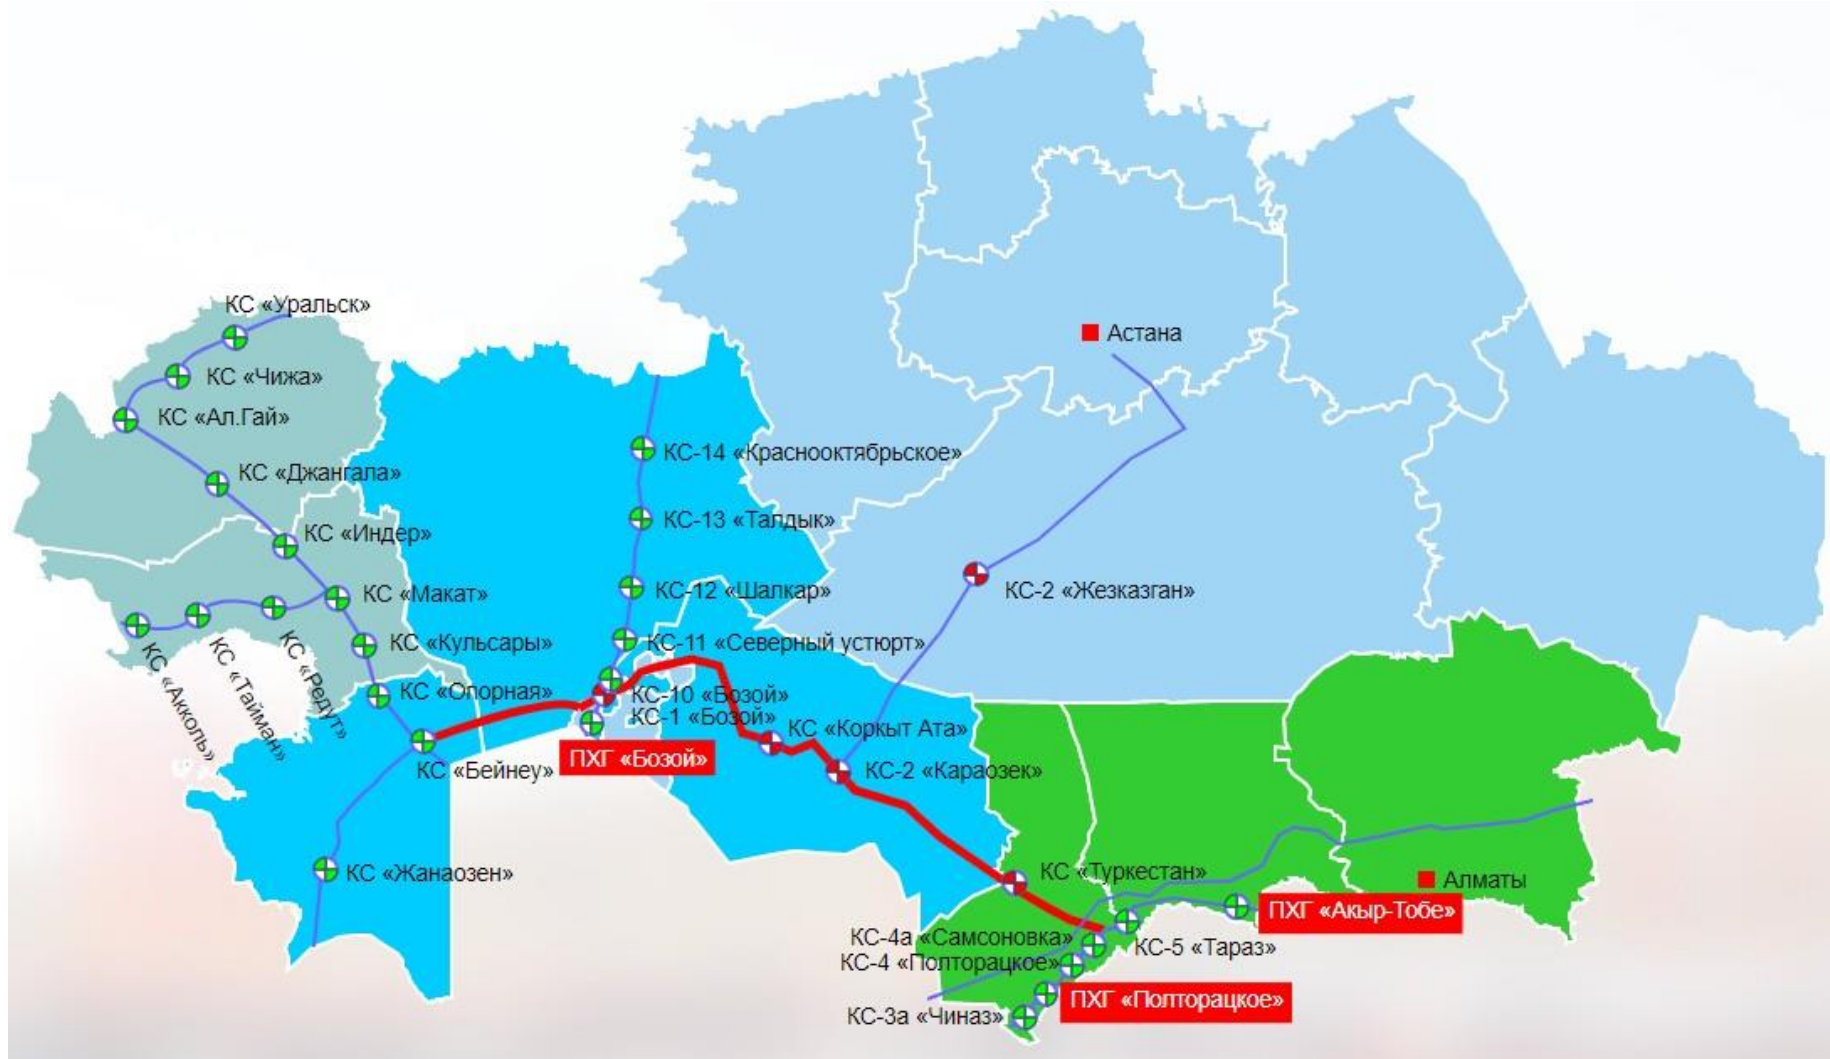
КС «Уральск»
КС «Чижа»
КС «Ал.Гай»
КС «Джангала»
КС «Индер»
КС «Макат»
КС «Кульсары»
КС «Опорная»
КС «Бейнеу»
КС «Жанаозен»
КС «Акколь»
КС «Тайман»
КС «Редут»
Астана
КС-14 «Краснооктябрьское»
КС-13 «Талдык»
КС-12 «Шалкар»
КС-11 «Северный устюрт»
КС-10 «Бозой»
КС-1 «Бозой»
ПХГ «Бозой»
КС «Коркыт Ата»
КС-2 «Караозек»
КС-2 «Жезказган»
КС «Туркестан»
Алматы
ПХГ «Акыр-Тобе»
КС-5 «Тараз»
КС-4а «Самсоновка»
КС-4 «Полторацкое»
ПХГ «Полторацкое»
КС-3а «Чиназ»